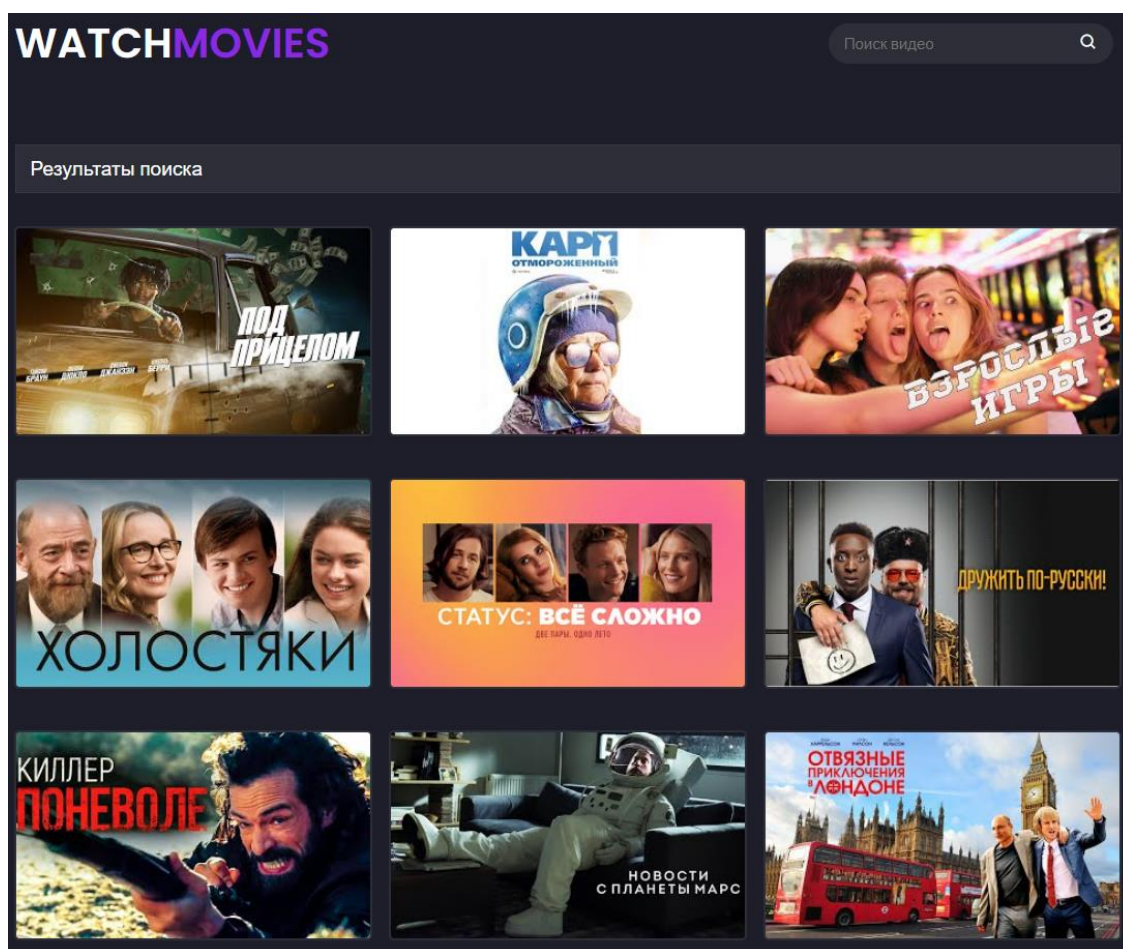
WATCHMOVIES

Поиск видео

Результаты поиска

ПОД ПРИЦЕЛОМ

КАРП ОТМОРОЖЕННЫЙ

ВЗРОСЛЫЕ ИГРЫ

ХОЛОСТЯКИ

СТАТУС: ВСЁ СЛОЖНО
ДВЕ ПАРЫ, ОДНО ЛЕТО

ДРУЖИТЬ ПО-РУССКИ!

КИЛЛЕР ПОНЕВОЛЕ

НОВОСТИ С ПЛАНЕТЫ МАРС

ОТВЯЗНЫЕ ПРИКЛЮЧЕНИЯ В ЛОНДОНЕ